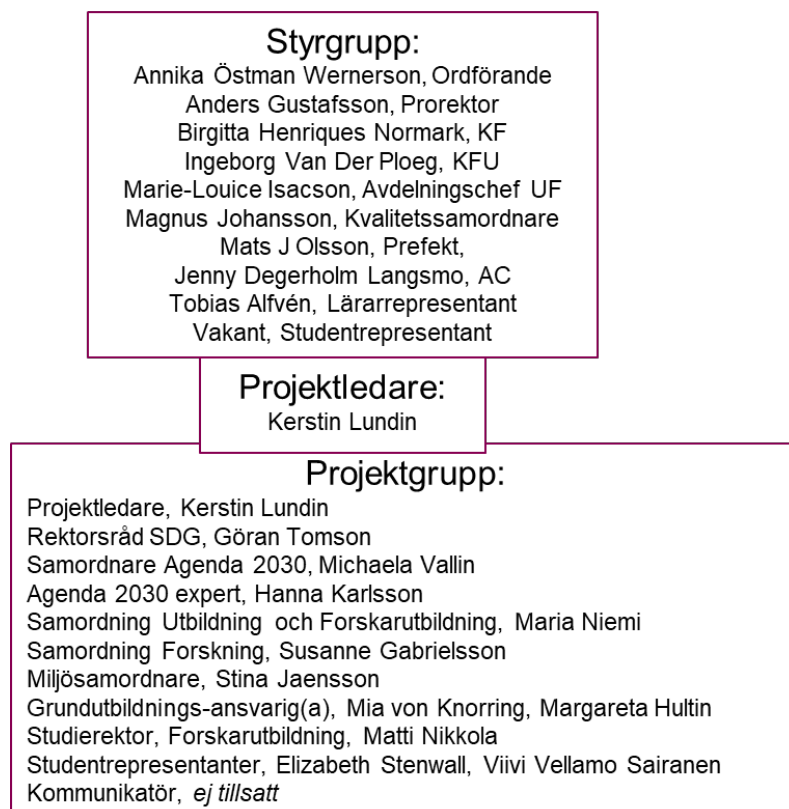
Styrgrupp:
Annika Östman Wernerson, Ordförande
Anders Gustafsson, Prorektor
Birgitta Henriques Normark, KF
Ingeborg Van Der Ploeg, KFU
Marie-Louice Isacson, Avdelningschef UF
Magnus Johansson, Kvalitetssamordnare
Mats J Olsson, Prefekt,
Jenny Degerholm Langsmo, AC
Tobias Alfvén, Lärarrepresentant
Vakant, Studentrepresentant

Projektledare:
Kerstin Lundin

Projektgrupp:
Projektledare, Kerstin Lundin
Rektorsråd SDG, Göran Tomson
Samordnare Agenda 2030, Michaela Vallin
Agenda 2030 expert, Hanna Karlsson
Samordning Utbildning och Forskarutbildning, Maria Niemi
Samordning Forskning, Susanne Gabrielsson
Miljösamordnare, Stina Jaensson
Grundutbildnings-ansvarig(a), Mia von Knorring, Margareta Hultin
Studierektor, Forskarutbildning, Matti Nikkola
Studentrepresentanter, Elizabeth Stenwall, Viivi Vellamo Sairanen
Kommunikatör, ej tillsatt